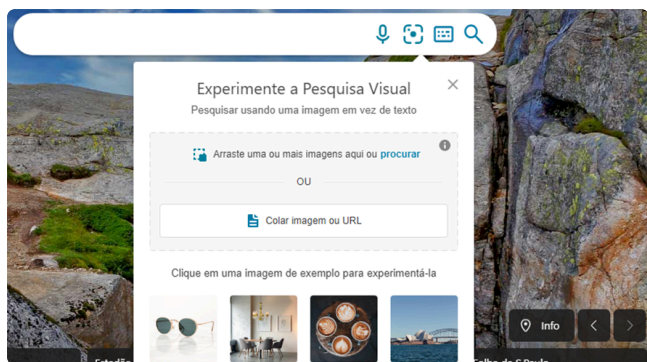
Experimente a Pesquisa Visual

Pesquisar usando uma imagem em vez de texto

Arraste uma ou mais imagens aqui ou procurar

OU

Colar imagem ou URL

Clique em uma imagem de exemplo para experimentá-la

Info

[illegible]

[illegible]